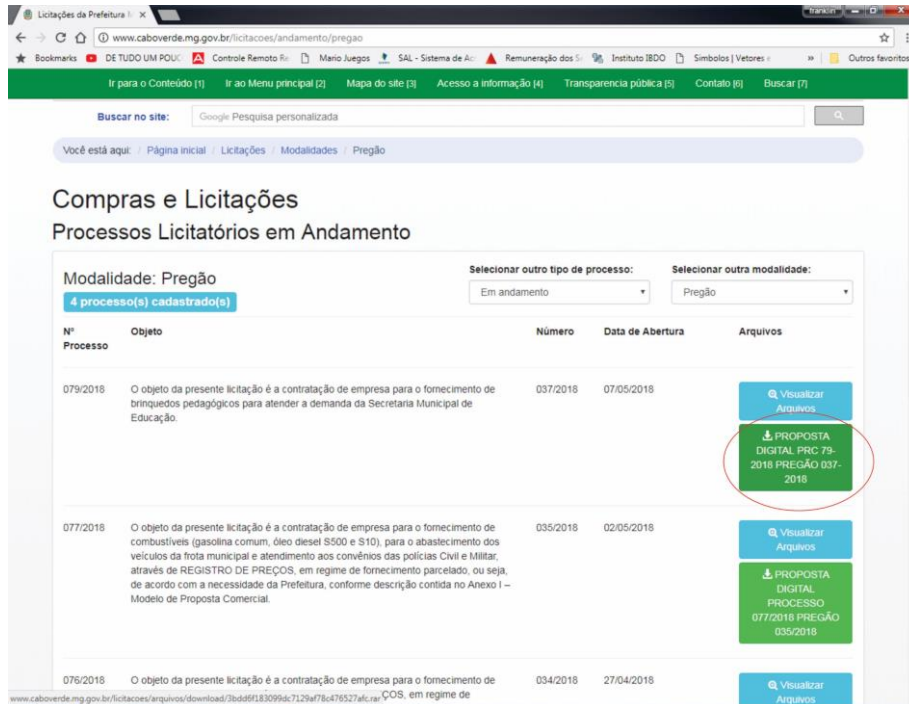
Licitações da Prefeitura × 

franklin

www.caboverde.mg.gov.br/licitacoes/andamento/pregao

Bookmarks DE TUDO UM POUC Controle Remoto Re Mario Juegos SAL - Sistema de Ac Remuneração dos S Instituto IBDO Simbolos | Vetores » Outros favoritos

Ir para o Conteúdo [1] Ir ao Menu principal [2] Mapa do site [3] Acesso a informação [4] Transparencia pública [5] Contato [6] Buscar [7]

Buscar no site: Google Pesquisa personalizada

Você está aqui: Página inicial / Licitações / Modalidades / Pregão

Compras e Licitações

Processos Licitatórios em Andamento

Modalidade: Pregão

4 processo(s) cadastrado(s)

Selecionar outro tipo de processo: Em andamento

Selecionar outra modalidade: Pregão

| Nº Processo | Objeto | Número | Data de Abertura | Arquivos |
|---|---|---|---|---|
| 079/2018 | O objeto da presente licitação é a contratação de empresa para o fornecimento de brinquedos pedagógicos para atender a demanda da Secretaria Municipal de Educação. | 037/2018 | 07/05/2018 | Visualizar Arquivos; PROPOSTA DIGITAL PRC 79-2018 PREGÃO 037-2018 |
| 077/2018 | O objeto da presente licitação é a contratação de empresa para o fornecimento de combustíveis (gasolina comum, óleo diesel S500 e S10), para o abastecimento dos veículos da frota municipal e atendimento aos convênios das polícias Civil e Militar, através de REGISTRO DE PREÇOS, em regime de fornecimento parcelado, ou seja, de acordo com a necessidade da Prefeitura, conforme descrição contida no Anexo I – Modelo de Proposta Comercial. | 035/2018 | 02/05/2018 | Visualizar Arquivos; PROPOSTA DIGITAL PROCESSO 077/2018 PREGÃO 035/2018 |
| 076/2018 | O objeto da presente licitação é a contratação de empresa para o fornecimento de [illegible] ÇOS, em regime de | 034/2018 | 27/04/2018 | Visualizar Arquivos |

www.caboverde.mg.gov.br/licitacoes/arquivos/download/3bdd6f183099dc7129af78c476527afc.rar